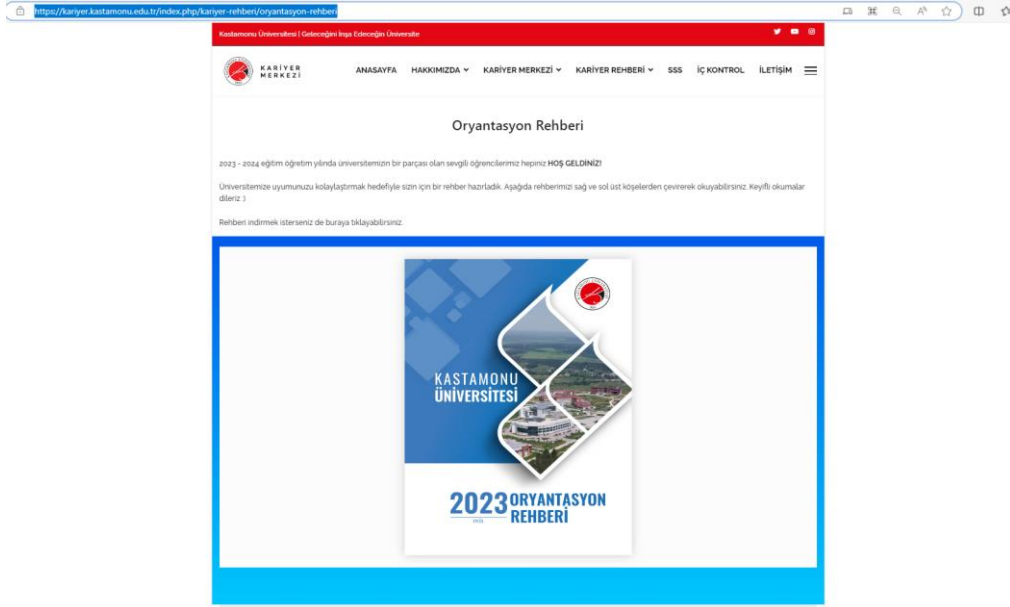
https://kariyer.kastamonu.edu.tr/index.php/kariyer-rehberi/oryantasyon-rehberi

Kastamonu Üniversitesi | Geleceğini İnşa Edeceğin Üniversite

KARİYER MERKEZİ

ANASAYFA HAKKIMIZDA KARİYER MERKEZİ KARİYER REHBERİ SSS İÇ KONTROL İLETİŞİM

Oryantasyon Rehberi

2023 - 2024 eğitim öğretim yılında üniversitemizin bir parçası olan sevgili öğrencilerimiz hepiniz HOŞ GELDİNİZ!

Üniversitemize uyumunuzu kolaylaştırmak hedefiyle sizin için bir rehber hazırladık. Aşağıda rehberimizi sağ ve sol üst köşelerden çevirerek okuyabilirsiniz. Keyifli okumalar dileriz :)

Rehberi indirmek isterseniz de buraya tıklayabilirsiniz.

KASTAMONU ÜNİVERSİTESİ

2023 ORYANTASYON REHBERİ